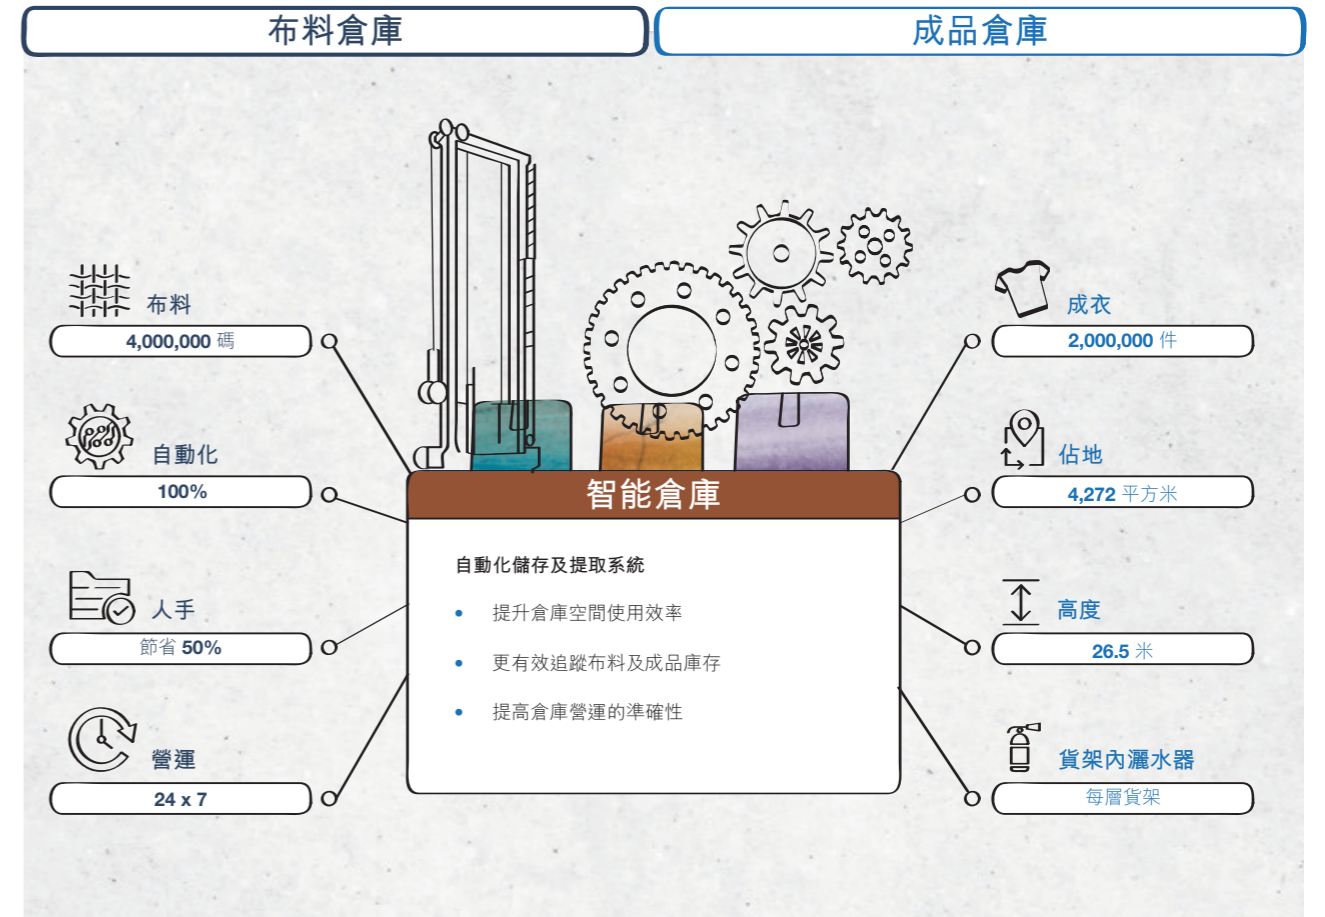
布料倉庫

成品倉庫

布料
4,000,000 碼

自動化
100%

人手
節省 50%

營運
24 x 7

智能倉庫

自動化儲存及提取系統

- 提升倉庫空間使用效率
- 更有效追蹤布料及成品庫存
- 提高倉庫營運的準確性

成衣
2,000,000 件

佔地
4,272 平方米

高度
26.5 米

貨架內灑水器
每層貨架